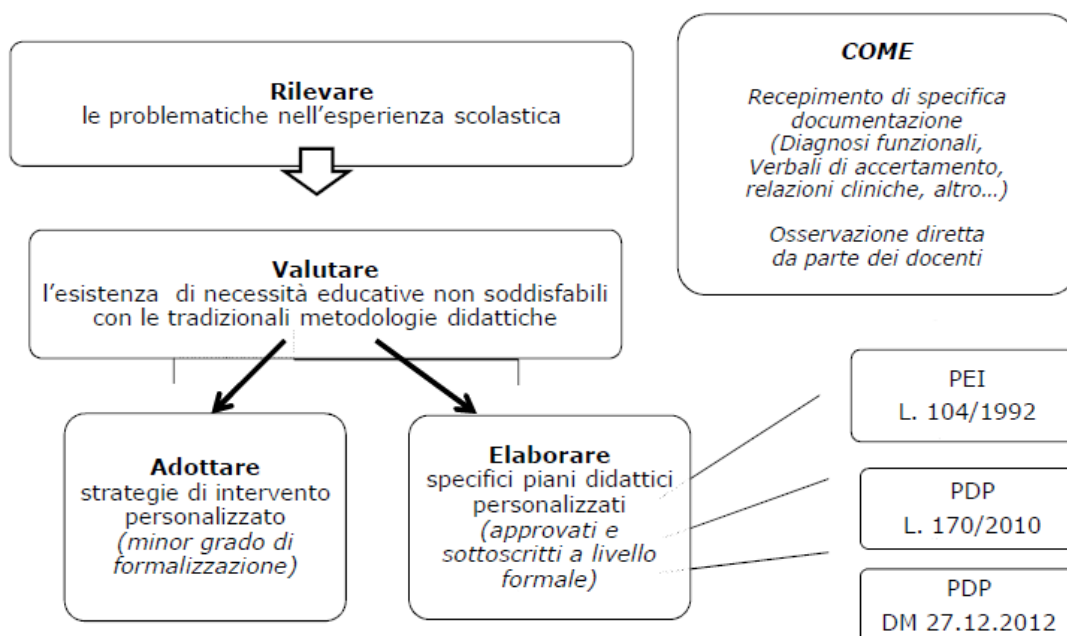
**Rilevare**
le problematiche nell'esperienza scolastica

***COME***

*Recepimento di specifica documentazione (Diagnosi funzionali, Verbali di accertamento, relazioni cliniche, altro...)*

*Osservazione diretta da parte dei docenti*

**Valutare**
l'esistenza di necessità educative non soddisfabili con le tradizionali metodologie didattiche

**Adottare**
strategie di intervento personalizzato
*(minor grado di formalizzazione)*

**Elaborare**
specifici piani didattici personalizzati
*(approvati e sottoscritti a livello formale)*

PEI
L. 104/1992

PDP
L. 170/2010

PDP
DM 27.12.2012